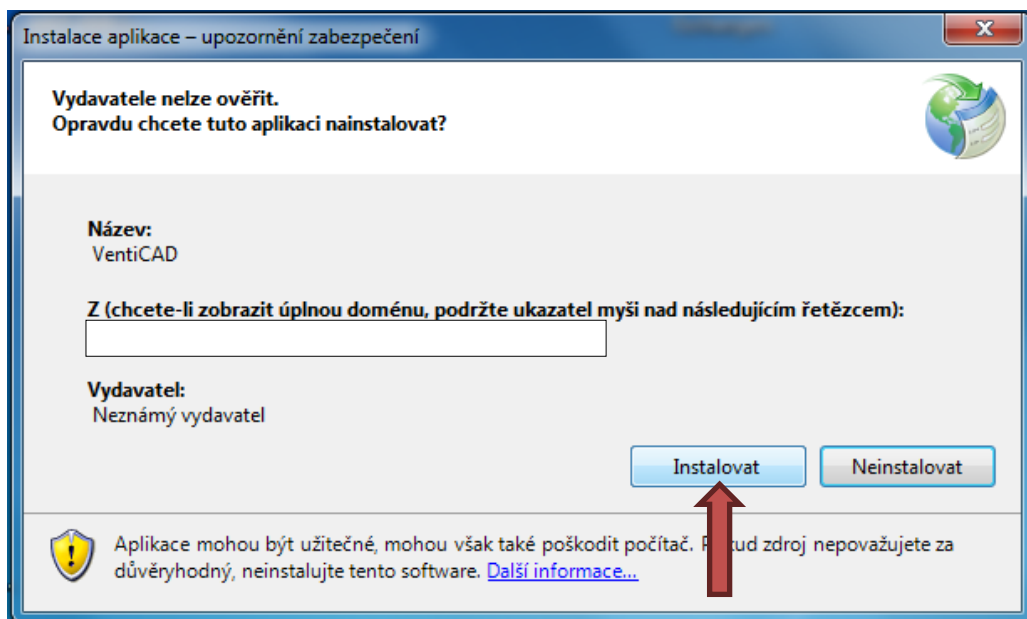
Instalace aplikace – upozornění zabezpečení

Vydavatele nelze ověřit.
Opravdu chcete tuto aplikaci nainstalovat?

Název:
VentiCAD

Z (chcete-li zobrazit úplnou doménu, podržte ukazatel myši nad následujícím řetězcem):

Vydavatel:
Neznámý vydavatel

Instalovat Neinstalovat

Aplikace mohou být užitečné, mohou však také poškodit počítač. P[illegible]ud zdroj nepovažujete za důvěryhodný, neinstalujte tento software. Další informace...